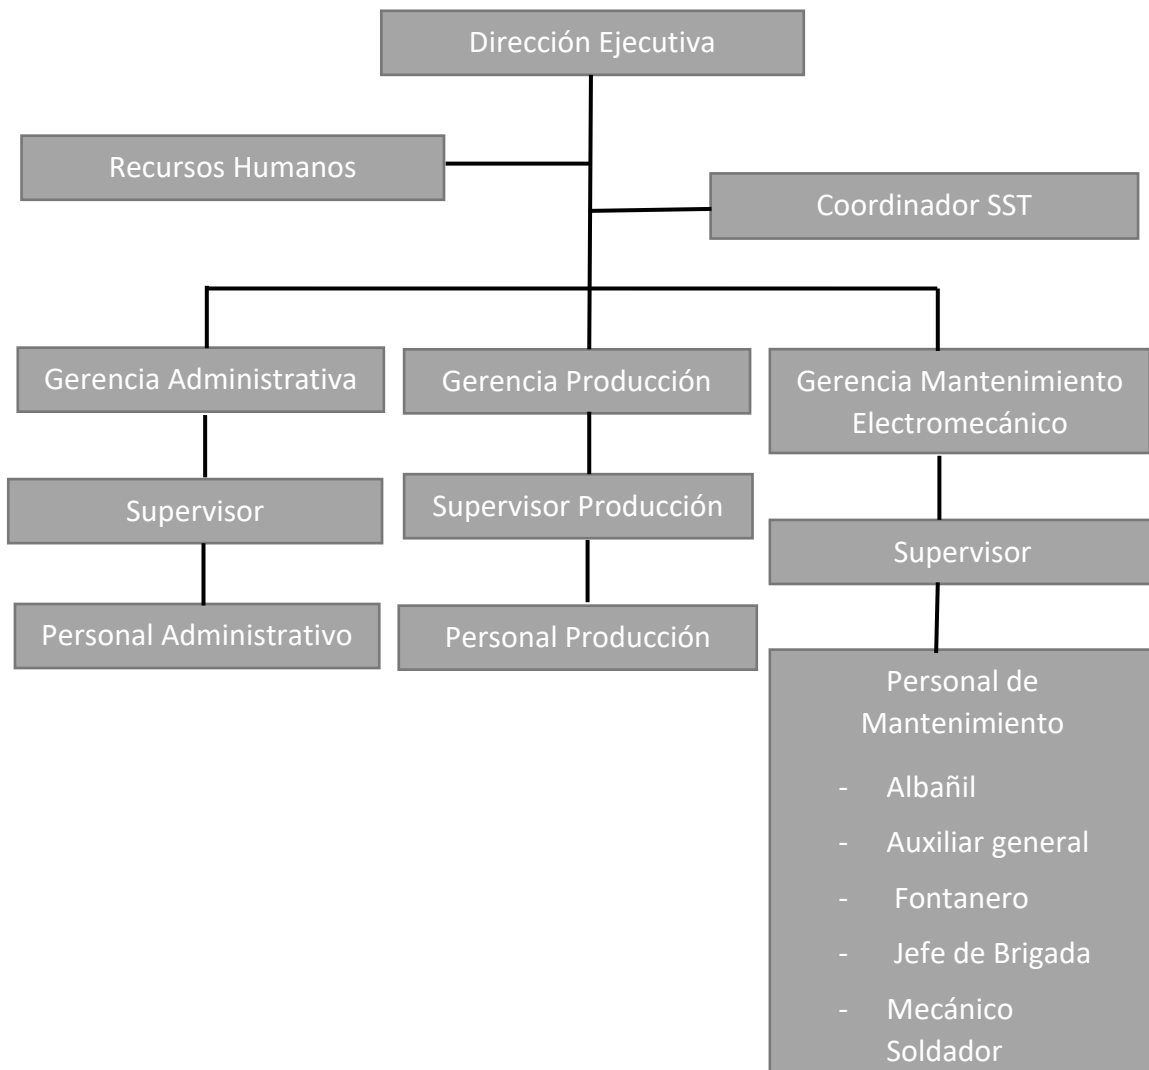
Dirección Ejecutiva

Recursos Humanos

Coordinador SST

Gerencia Administrativa

Gerencia Producción

Gerencia Mantenimiento Electromecánico

Supervisor

Supervisor Producción

Supervisor

Personal Administrativo

Personal Producción

Personal de Mantenimiento

- Albañil
- Auxiliar general
- Fontanero
- Jefe de Brigada
- Mecánico Soldador